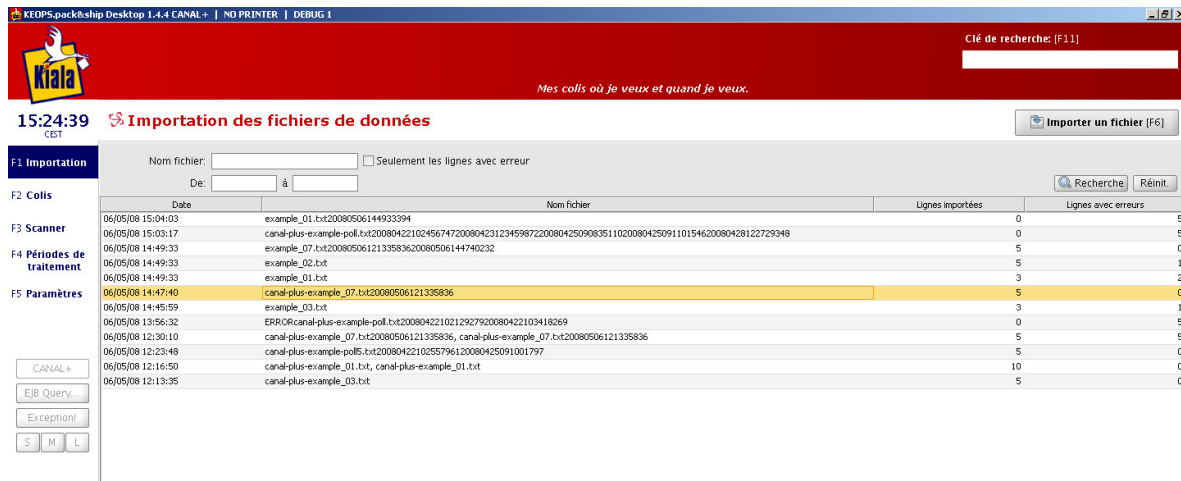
KEOPS.pack&ship Desktop 1.4.4 CANAL+ | NO PRINTER | DEBUG 1

Kiala

Clé de recherche: [F11]

Mes colis où je veux et quand je veux.

15:24:39
CEST

Importation des fichiers de données

Importer un fichier [F6]

F1 Importation

F2 Colis

F3 Scanner

F4 Périodes de traitement

F5 Paramètres

CANAL+
EJB Query...
Exception!
S M L

Nom fichier:
Seulement les lignes avec erreur
De: à
Recherche
Réinit.

| Date | Nom fichier | Lignes importées | Lignes avec erreurs |
|---|---|---|---|
| 06/05/08 15:04:03 | example_01.txt20080506144933394 | 0 | 5 |
| 06/05/08 15:03:17 | canal-plus-example-poll.txt20080422102456747200804231234598722008042509083511020080425091101546200804281227293​48 | 0 | 5 |
| 06/05/08 14:49:33 | example_07.txt20080506121335836200805061447402​32 | 5 | 0 |
| 06/05/08 14:49:33 | example_02.txt | 5 | 1 |
| 06/05/08 14:49:33 | example_01.txt | 3 | 2 |
| 06/05/08 14:47:40 | canal-plus-example_07.txt20080506121335836 | 5 | 0 |
| 06/05/08 14:45:59 | example_03.txt | 3 | 1 |
| 06/05/08 13:56:32 | ERRORcanal-plus-example-poll.txt2008042210212927920080422103418269 | 0 | 5 |
| 06/05/08 12:30:10 | canal-plus-example_07.txt20080506121335836, canal-plus-example_07.txt20080506121335836 | 5 | 5 |
| 06/05/08 12:23:48 | canal-plus-example-poll5.txt2008042210255796120080425091001797 | 5 | 0 |
| 06/05/08 12:16:50 | canal-plus-example_01.txt, canal-plus-example_01.txt | 10 | 0 |
| 06/05/08 12:13:35 | canal-plus-example_03.txt | 5 | 0 |